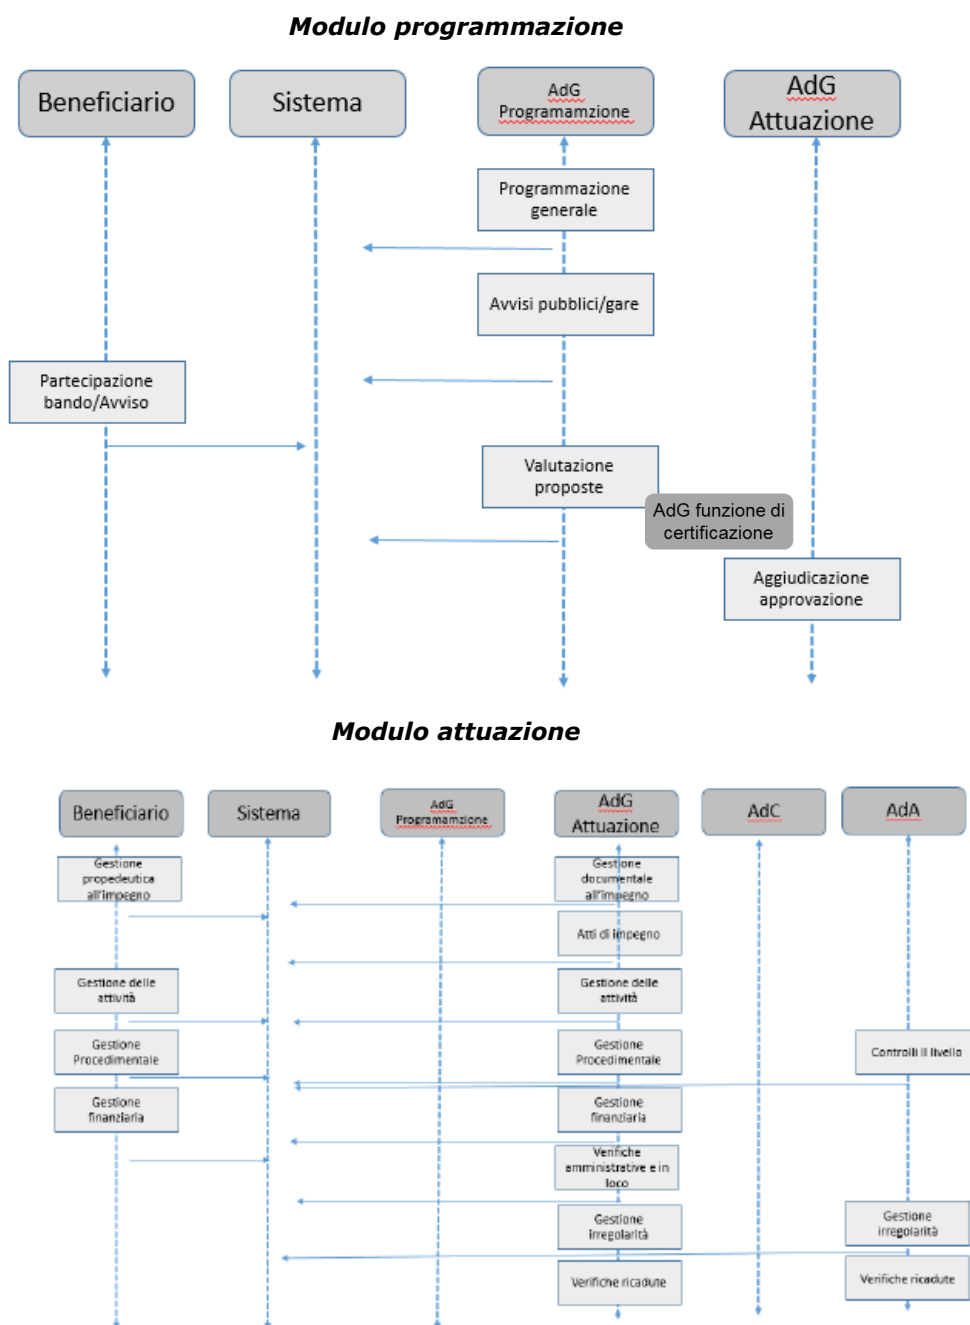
Modulo programmazione

Beneficiario

Sistema

AdG Programamzione

AdG Attuazione

Programmazione generale

Avvisi pubblici/gare

Partecipazione bando/Avviso

Valutazione proposte

AdG funzione di certificazione

Aggiudicazione approvazione

Modulo attuazione

Beneficiario

Sistema

AdG Programamzione

AdG Attuazione

AdC

AdA

Gestione propedeutica all'impegno

Gestione documentale all'impegno

Atti di impegno

Gestione delle attività

Gestione delle attività

Gestione Procedimentale

Gestione Procedimentale

Controlli II livello

Gestione finanziaria

Gestione finanziaria

Verifiche amministrative e in loco

Gestione irregolarità

Gestione irregolarità

Verifiche ricadute

Verifiche ricadute